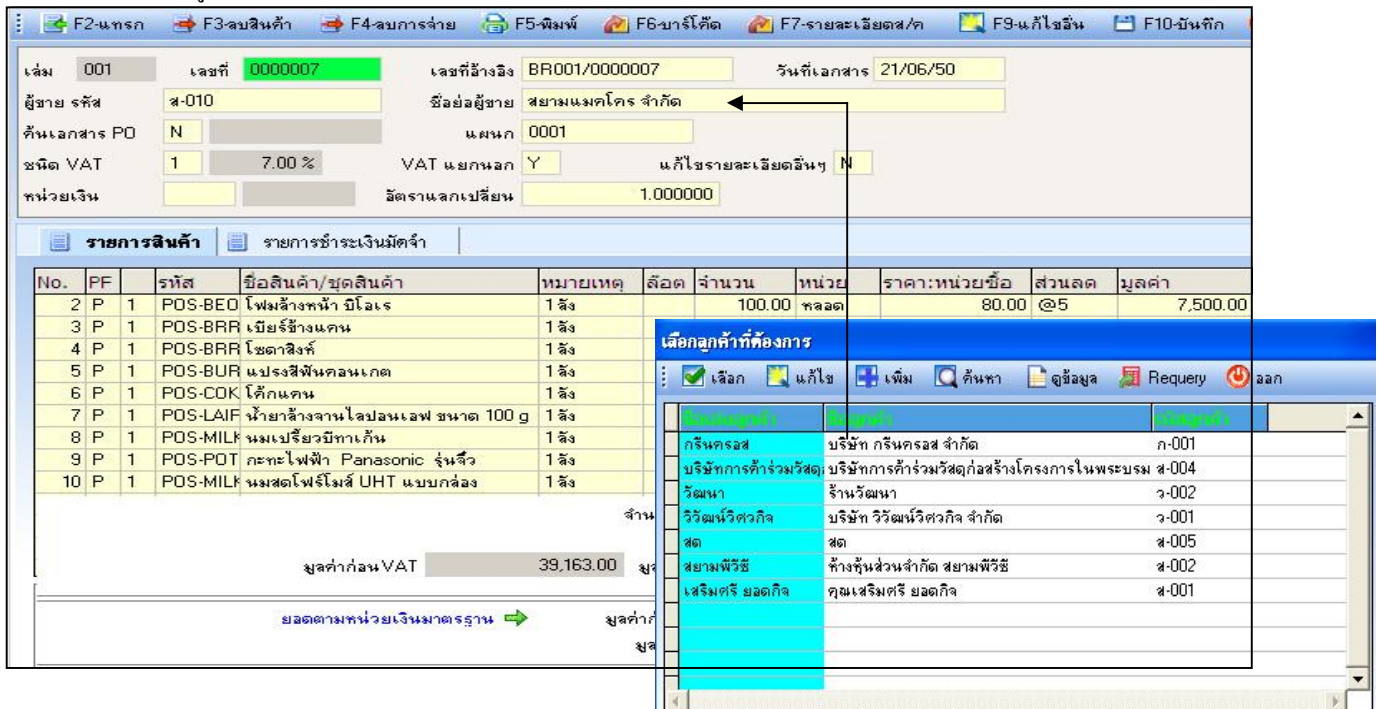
F2-แทรก F3-ลบสินค้า F4-ลบการจ่าย F5-พิมพ์ F6-บาร์โค้ด F7-รายละเอียดส/ค F9-แก้ไขอื่น F10-บันทึก

เล่ม 001 เลขที่ 0000007 เลขที่อ้างอิง BR001/0000007 วันที่เอกสาร 21/06/50

ผู้ขาย รหัส ส-010 ชื่อย่อผู้ขาย สยามแมคโคร จำกัด

ค้นเอกสาร PO N แผนก 0001

ชนิด VAT 1 7.00 % VAT แยกนอก Y แก้ไขรายละเอียดอื่นๆ N

หน่วยเงิน อัตราแลกเปลี่ยน 1.000000

รายการสินค้า รายการชำระเงินมัดจำ

| No. | PF | | รหัส | ชื่อสินค้า/ชุดสินค้า | หมายเหตุ | ล๊อต | จำนวน | หน่วย | ราคา:หน่วยซื้อ | ส่วนลด | มูลค่า |
|---|---|---|---|---|---|---|---|---|---|---|---|
| 2 | P | 1 | POS-BEO | โฟมล้างหน้า บิโอเร | 1 ลัง | | 100.00 | หลอด | 80.00 | @5 | 7,500.00 |
| 3 | P | 1 | POS-BRR | เบียร์ช้างแคน | 1 ลัง | | | | | | |
| 4 | P | 1 | POS-BRR | โซดาสิงห์ | 1 ลัง | | | | | | |
| 5 | P | 1 | POS-BUR | แปรงสีฟันคอนเกต | 1 ลัง | | | | | | |
| 6 | P | 1 | POS-COK | โค้กแคน | 1 ลัง | | | | | | |
| 7 | P | 1 | POS-LAIF | น้ำยาล้างจานไลปอนเอฟ ขนาด 100 g | 1 ลัง | | | | | | |
| 8 | P | 1 | POS-MILK | นมเปรี้ยวบีทาเก้น | 1 ลัง | | | | | | |
| 9 | P | 1 | POS-POT | กะทะไฟฟ้า Panasonic รุ่นจิ๋ว | 1 ลัง | | | | | | |
| 10 | P | 1 | POS-MILK | นมสดโฟร์โมส์ UHT แบบกล่อง | 1 ลัง | | | | | | |

จำน

มูลค่าก่อนVAT 39,163.00 มูล

ยอดตามหน่วยเงินมาตรฐาน

มูลค่าก

มูล

เลือกลูกค้าที่ต้องการ

เลือก แก้ไข เพิ่ม ค้นหา ดูข้อมูล Requery ออก

| ชื่อย่อลูกค้า | ชื่อลูกค้า | รหัสลูกค้า |
|---|---|---|
| กรีนครอส | บริษัท กรีนครอส จำกัด | ก-001 |
| บริษัทการค้าร่วมวัสดุ | บริษัทการค้าร่วมวัสดุก่อสร้างโครงการในพระบรม | ส-004 |
| วัฒนา | ร้านวัฒนา | ว-002 |
| วิวัฒน์วิศวกิจ | บริษัท วิวัฒน์วิศวกิจ จำกัด | ว-001 |
| สด | สด | ส-005 |
| สยามพิวิธ | ห้างหุ้นส่วนจำกัด สยามพิวิธ | ส-002 |
| เสริมศรี ยอดกิจ | คุณเสริมศรี ยอดกิจ | ส-001 |